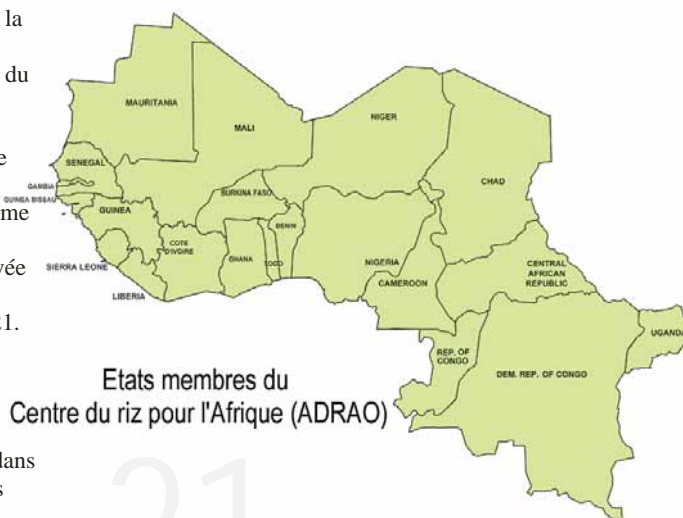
la

du

e

me

vée

31.

lans
s

MAURITANIA
MALI
NIGER
CHAD
SENEGAL
GAMBIA
GUINEA BISSAU
GUINEA
BURKINA FASO
BENIN
COTE D'IVOIRE
GHANA
TOGO
NIGERIA
SIERRA LEONE
LIBERIA
CAMEROON
CENTRAL AFRICAN REPUBLIC
UGANDA
REP. OF CONGO
DEM. REP. OF CONGO

Etats membres du Centre du riz pour l'Afrique (ADRAO)

21